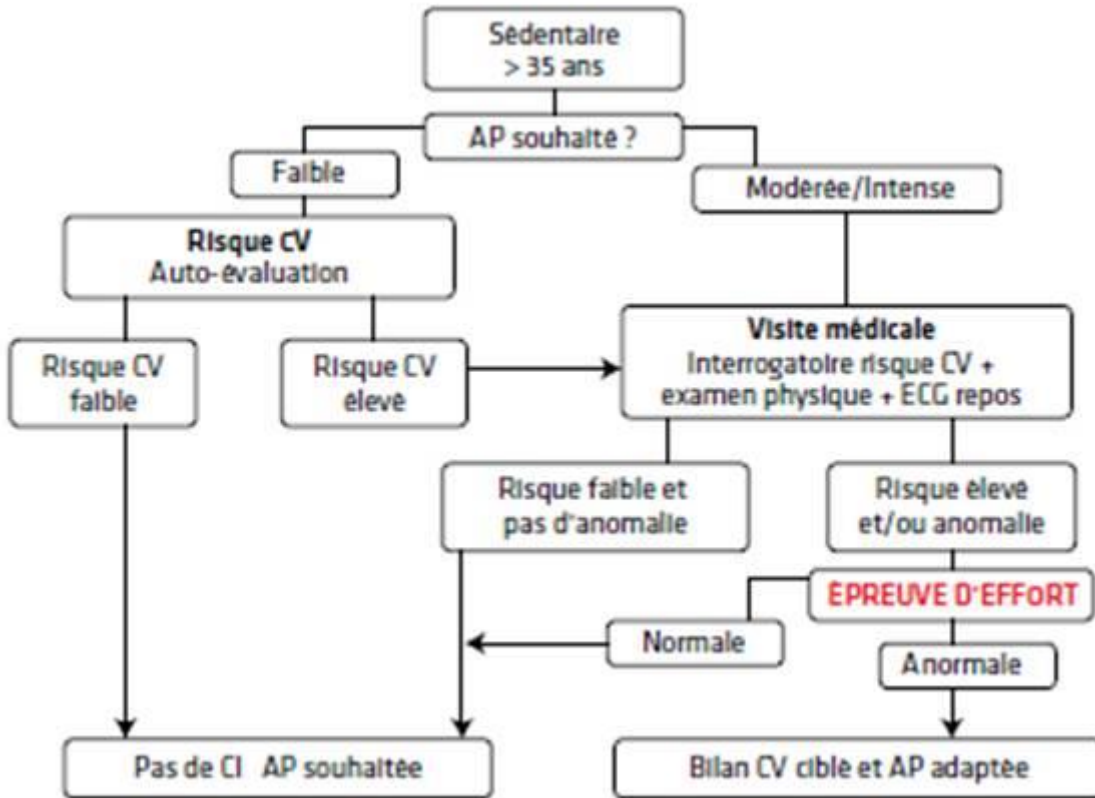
Sédentaire
> 35 ans

AP souhaité ?

Faible

Modérée/Intense

**Risque CV**
Auto-évaluation

Risque CV faible

Risque CV élevé

**Visite médicale**
Interrogatoire risque CV + examen physique + ECG repos

Risque faible et pas d'anomalie

Risque élevé et/ou anomalie

ÉPREUVE D'EFFoRT

Normale

Anormale

Pas de CI AP souhaitée

Bilan CV ciblé et AP adaptée